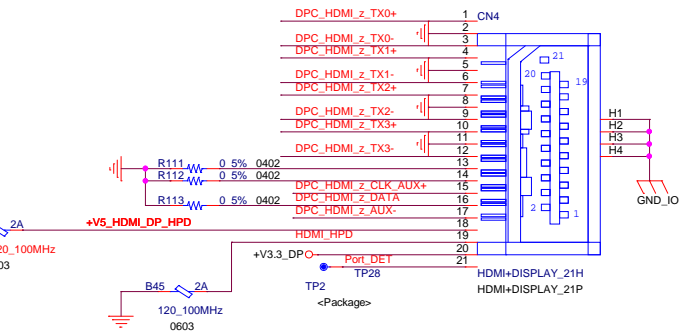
DPC_HDMI_z_TX0+
1
CN4
2
DPC_HDMI_z_TX0-
3
DPC_HDMI_z_TX1+
4
DPC_HDMI_z_TX1-
5
6
DPC_HDMI_z_TX2+
7
8
DPC_HDMI_z_TX2-
9
DPC_HDMI_z_TX3+
10
11
DPC_HDMI_z_TX3-
12
R111
0 5%
0402
13
R112
0 5%
0402
14
DPC_HDMI_z_CLK_AUX+
15
R113
0 5%
0402
DPC_HDMI_z_DATA
16
DPC_HDMI_z_AUX-
17
18
2A
+V5_HDMI_DP_HPD
HDMI_HPD
19
20_100MHz
20
03
+V3.3_DP
21
Port_DET
TP28
TP2
<Package>
B45
2A
120_100MHz
0603
21
20
19
2
1
H1
H2
H3
H4
GND_IO
HDMI+DISPLAY_21H
HDMI+DISPLAY_21P